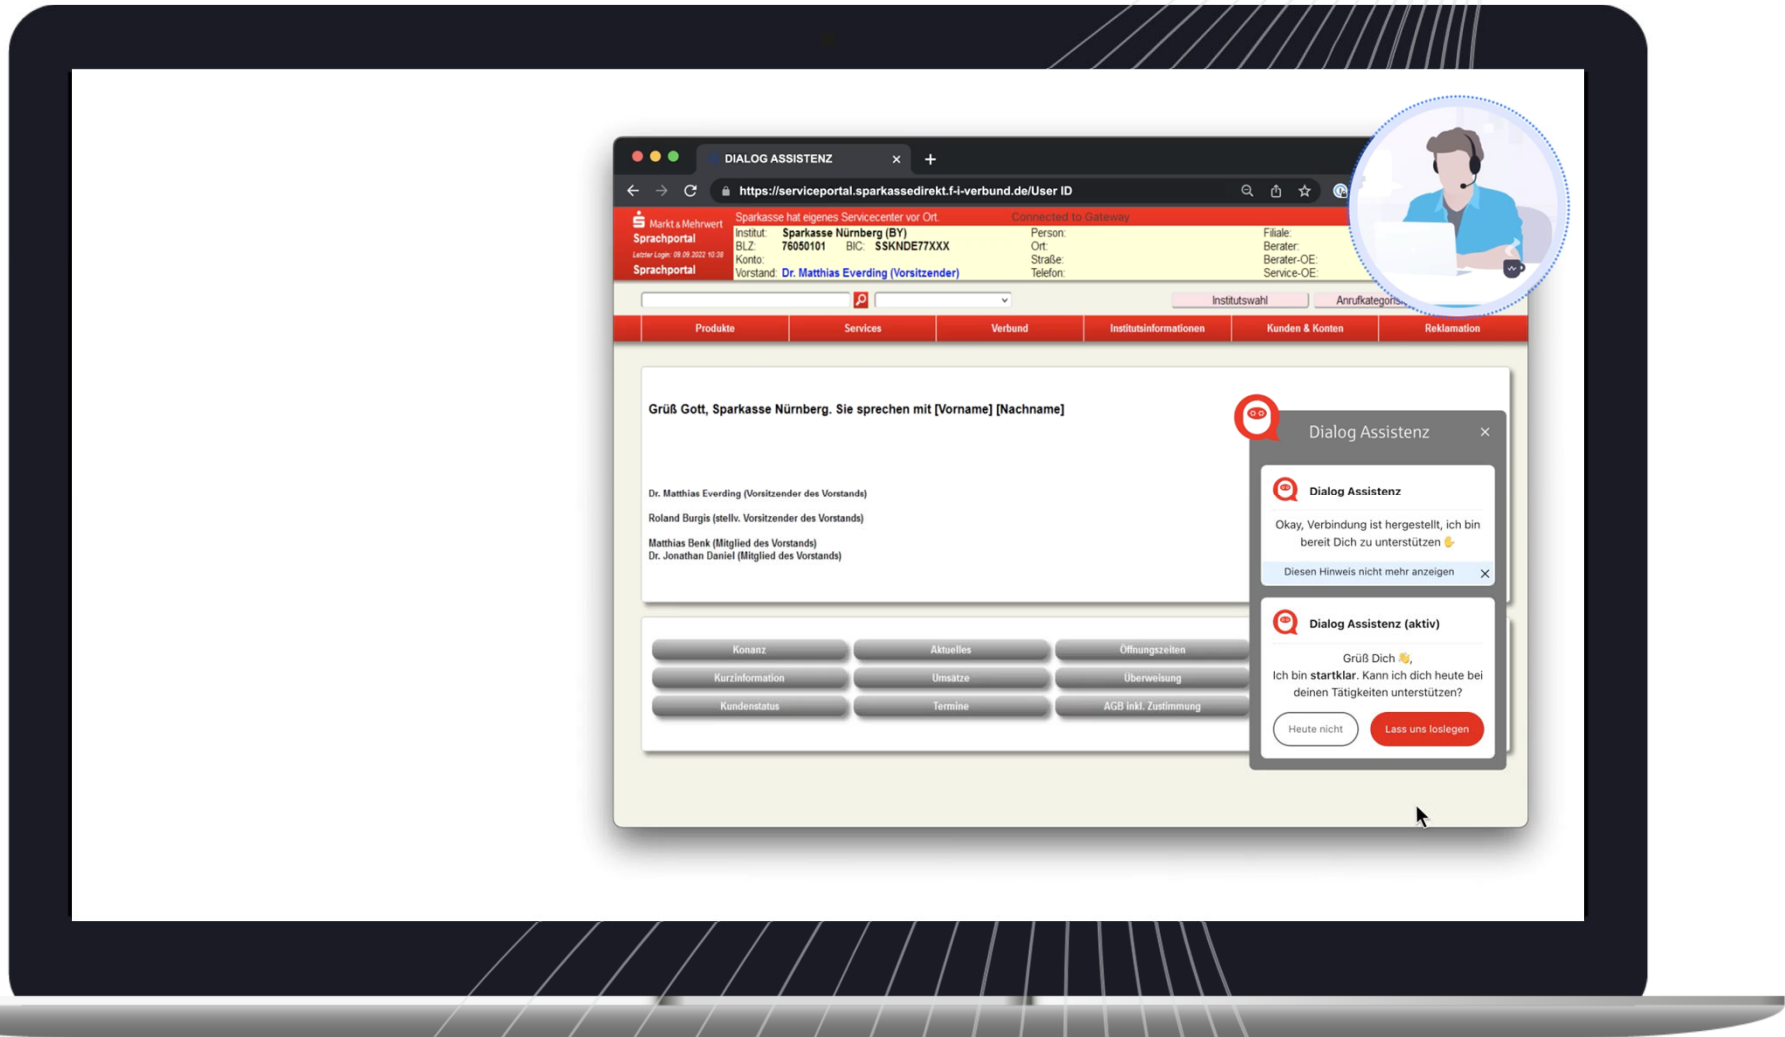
DIALOG ASSISTENZ

https://serviceportal.sparkassedirekt.f-i-verbund.de/User ID

Markt & Mehrwert
Sprachportal
Letzter Login: 09.09.2022 10:38
Sprachportal

Sparkasse hat eigenes Servicecenter vor Ort. Connected to Gateway

| Institut: | Sparkasse Nürnberg (BY) | Person: | Filiale: |
|---|---|---|---|
| BLZ: | 76050101 BIC: SSKNDE77XXX | Ort: | Berater: |
| Konto: | | Straße: | Berater-OE: |
| Vorstand: | Dr. Matthias Everding (Vorsitzender) | Telefon: | Service-OE: |

Institutswahl
Anrufkategorie

Produkte | Services | Verbund | Institutsinformationen | Kunden & Konten | Reklamation

Grüß Gott, Sparkasse Nürnberg. Sie sprechen mit [Vorname] [Nachname]

Dr. Matthias Everding (Vorsitzender des Vorstands)

Roland Burgis (stellv. Vorsitzender des Vorstands)

Matthias Benk (Mitglied des Vorstands)
Dr. Jonathan Daniel (Mitglied des Vorstands)

Konanz | Aktuelles | Öffnungszeiten
Kurzinformation | Umsätze | Überweisung
Kundenstatus | Termine | AGB inkl. Zustimmung

Dialog Assistenz

Dialog Assistenz
Okay, Verbindung ist hergestellt, ich bin bereit Dich zu unterstützen
Diesen Hinweis nicht mehr anzeigen

Dialog Assistenz (aktiv)
Grüß Dich,
Ich bin startklar. Kann ich dich heute bei deinen Tätigkeiten unterstützen?
Heute nicht
Lass uns loslegen